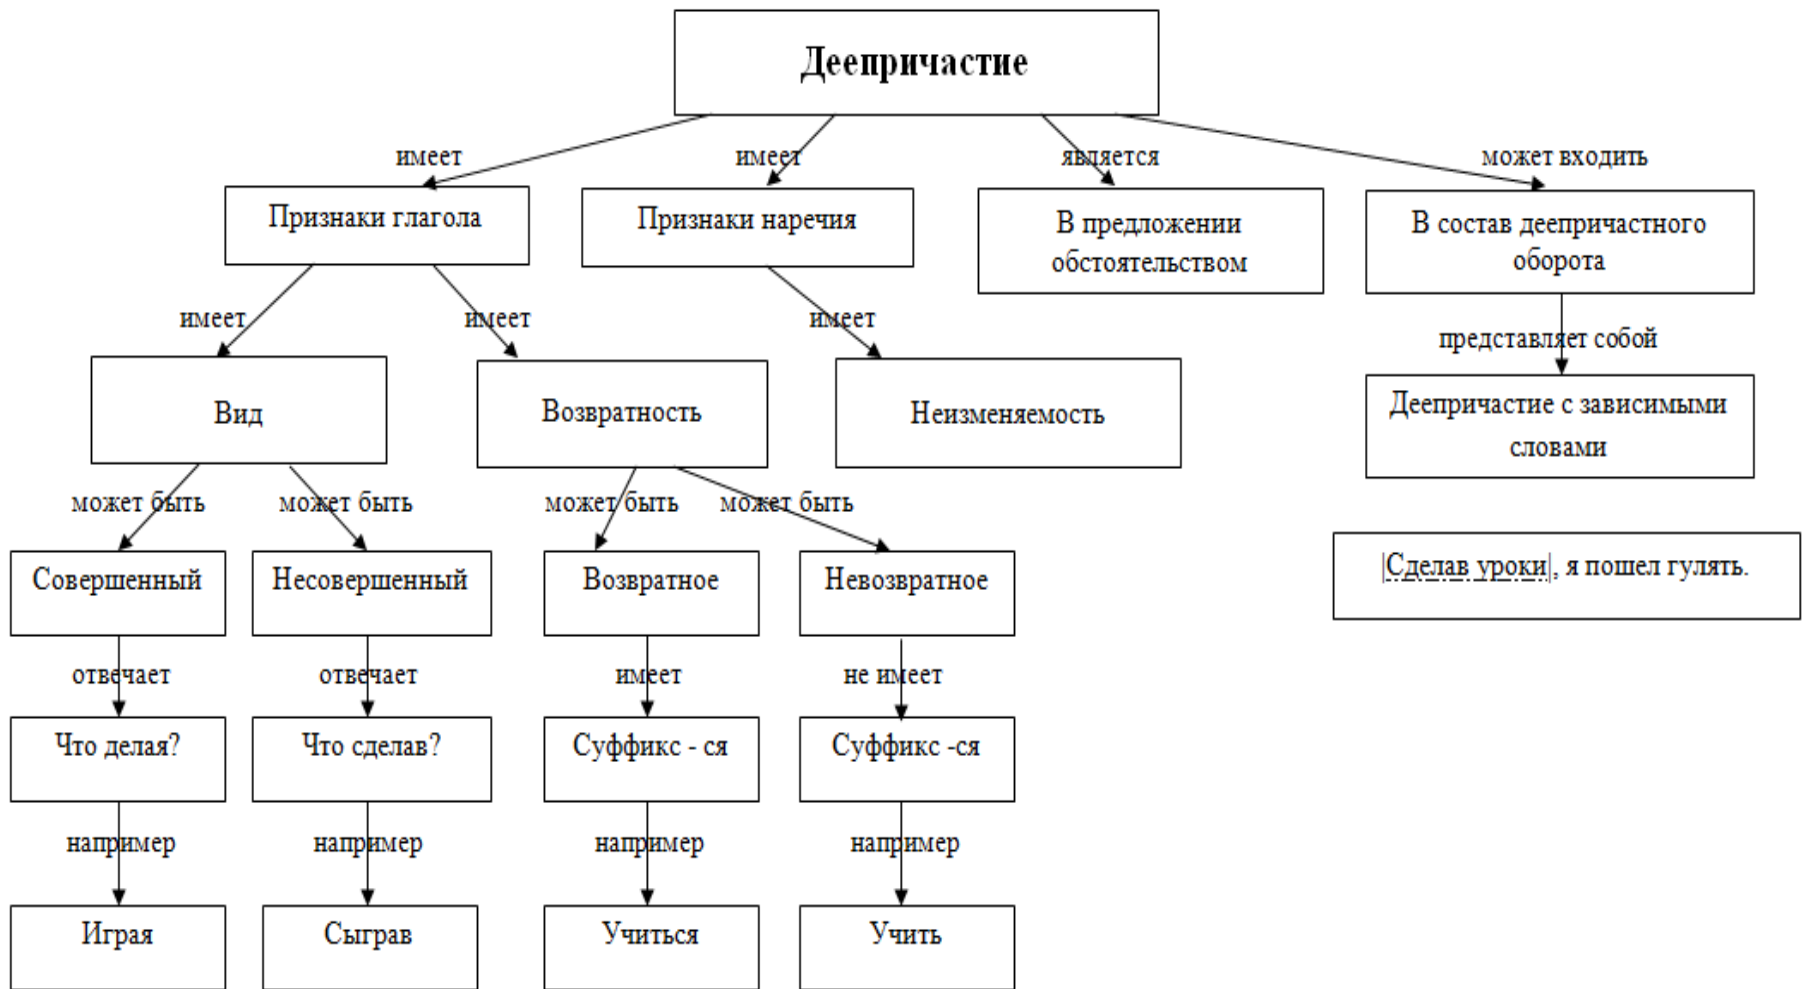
Деепричастие

имеет

Признаки глагола

имеет

Признаки наречия

является

В предложении обстоятельством

может входить

В состав деепричастного оборота

имеет

Вид

имеет

Возвратность

имеет

Неизменяемость

представляет собой

Деепричастие с зависимыми словами

может быть

Совершенный

может быть

Несовершенный

может быть

Возвратное

может быть

Невозвратное

|Сделав уроки|, я пошел гулять.

отвечает

Что делая?

отвечает

Что сделав?

имеет

Суффикс - ся

не имеет

Суффикс -ся

например

Играя

например

Сыграв

например

Учиться

например

Учить